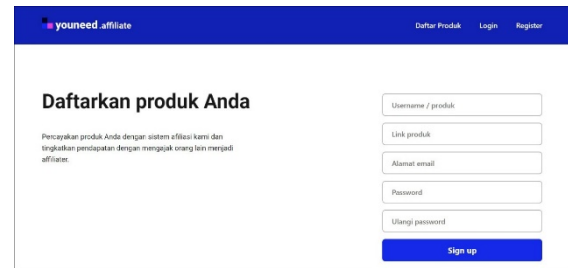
youneed .affiliate

Daftar Produk Login Register

Daftarkan produk Anda

Percayakan produk Anda dengan sistem afiliasi kami dan tingkatkan pendapatan dengan mengajak orang lain menjadi affiliater.

Username / produk

Link produk

Alamat email

Password

Ulangi password

Sign up